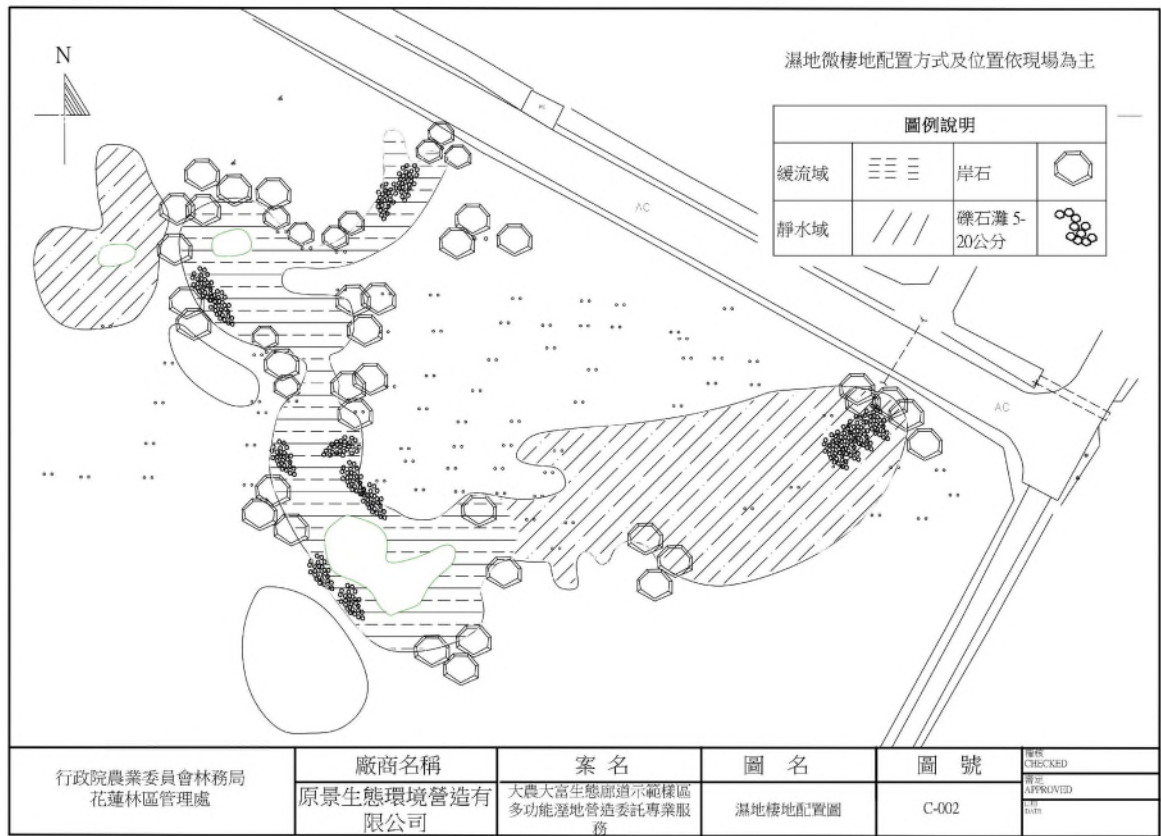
N

濕地微棲地配置方式及位置依現場為主

| 圖例說明 | | | |
|---|---|---|---|
| 緩流域 | | 岸石 | |
| 靜水域 | | 礫石灘 5-20公分 | |

AC

AC

| 行政院農業委員會林務局 花蓮林區管理處 | 廠商名稱 | 案 名 | 圖 名 | 圖 號 | 審核 CHECKED |
|---|---|---|---|---|---|
| | 原景生態環境營造有限公司 | 大農大富生態廊道示範樣區多功能溼地營造委託專業服務 | 濕地棲地配置圖 | C-002 | 審定 APPROVED 日期 DATE |